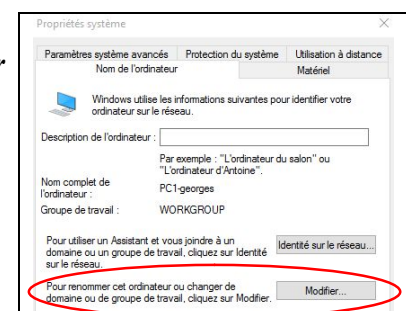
Propriétés système

×

Paramètres système avancés | Protection du système | Utilisation à distance

Nom de l'ordinateur | Matériel

Windows utilise les informations suivantes pour identifier votre ordinateur sur le réseau.

Description de l'ordinateur :

Par exemple : "L'ordinateur du salon" ou "L'ordinateur d'Antoine".

Nom complet de l'ordinateur : PC1-georges

Groupe de travail : WORKGROUP

Pour utiliser un Assistant et vous joindre à un domaine ou un groupe de travail, cliquez sur Identité sur le réseau.

Identité sur le réseau...

Pour renommer cet ordinateur ou changer de domaine ou de groupe de travail, cliquez sur Modifier.

Modifier...